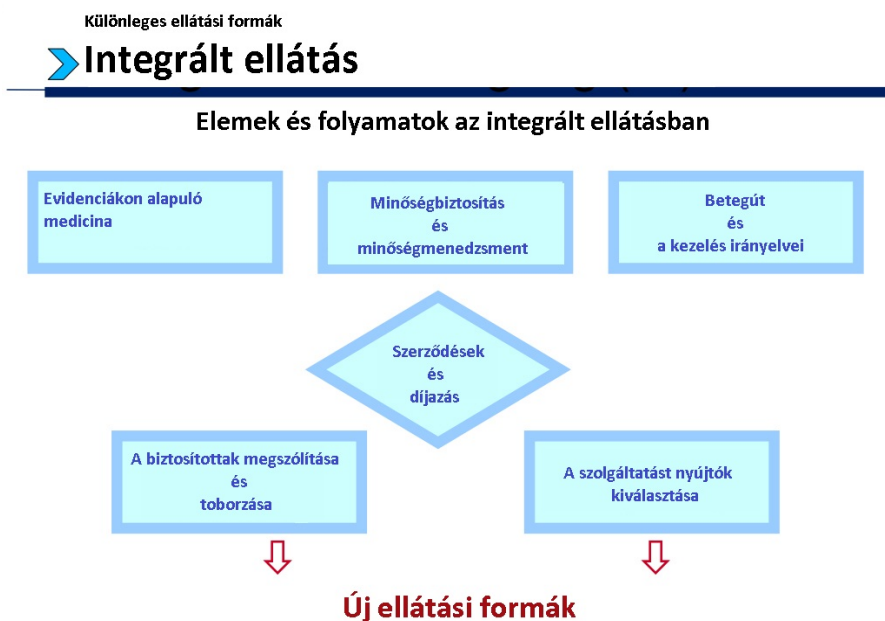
Különleges ellátási formák

Integrált ellátás

Elemek és folyamatok az integrált ellátásban

Evidenciákon alapuló medicina

Minőségbiztosítás és minőségmenedzsment

Betegút és a kezelés irányelvei

Szerződések és díjazás

A biztosítottak megszólítása és toborzása

A szolgáltatást nyújtók kiválasztása

Új ellátási formák